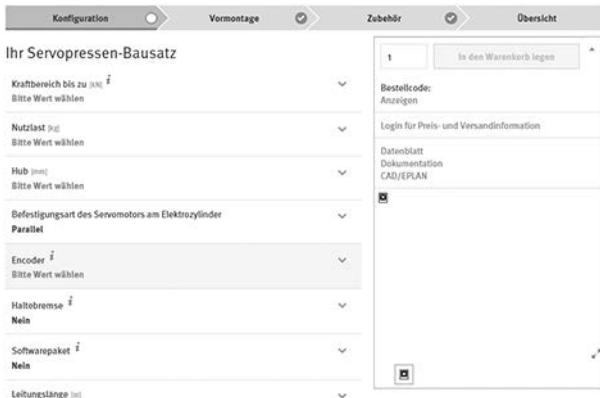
Konfiguration
Vormontage
Zubehör
Übersicht

Ihr Servopressen-Bausatz

Kraftbereich bis zu [kN] i
Bitte Wert wählen

Nutzlast [kg]
Bitte Wert wählen

Hub [mm]
Bitte Wert wählen

Befestigungsart des Servomotors am Elektrozylinder
Parallel

Encoder i
Bitte Wert wählen

Haltebremse i
Nein

Softwarepaket i
Nein

Leitungslänge [m]

1
In den Warenkorb legen

Bestellcode:
Anzeigen

Login für Preis- und Versandinformation

Datenblatt
Dokumentation
CAD/EPLAN